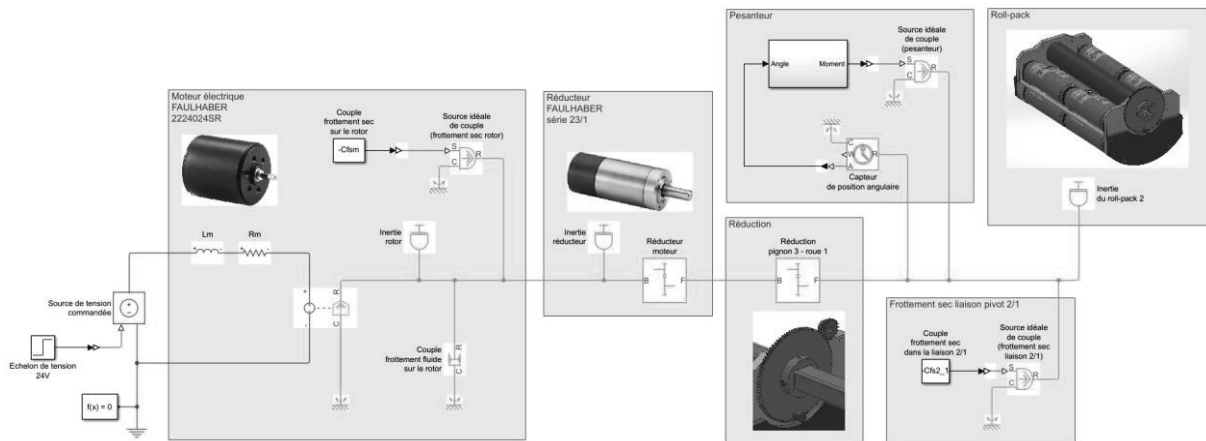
Pesanteur

Angle

Moment

Source idéale de couple (pesanteur)

S

C

R

Capteur de position angulaire

Roll-pack

Inertie du roll-pack 2

Moteur électrique FAULHABER 2224024SR

Couple frottement sec sur le rotor

-Cfsm

Source idéale de couple (frottement sec rotor)

S

C

R

Lm

Rm

Inertie rotor

Couple frottement fluide sur le rotor

Source de tension commandée

Echelon de tension 24V

f(x) = 0

Réducteur FAULHABER série 23/1

Inertie réducteur

Réducteur moteur

B

F

Réduction

Réduction pignon 3 - roue 1

B

F

Frottement sec liaison pivot 2/1

Couple frottement sec dans la liaison 2/1

-Cfs2_1

Source idéale de couple (frottement sec liaison 2/1)

S

C

R